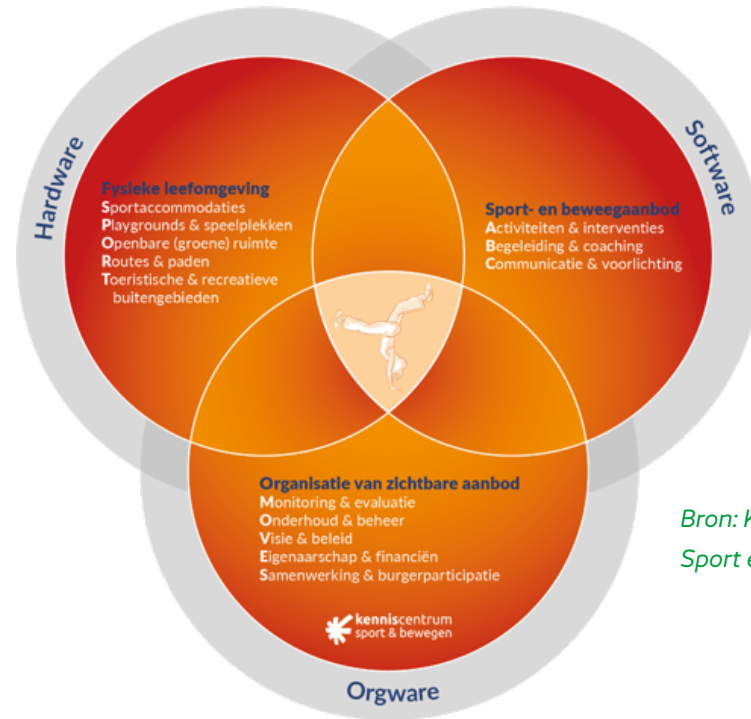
Hardware

Fysieke leefomgeving
Sportaccommodaties
Playgrounds & speelplekken
Openbare (groene) ruimte
Routes & paden
Toeristische & recreatieve buitengebieden

Software

Sport- en beweegaanbod
Activiteiten & interventies
Begeleiding & coaching
Communicatie & voorlichting

Organisatie van zichtbare aanbod
Monitoring & evaluatie
Onderhoud & beheer
Visie & beleid
Eigenaarschap & financiën
Samenwerking & burgerparticipatie

kenniscentrum sport & bewegen

Orgware

Bron: K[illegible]
Sport e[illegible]